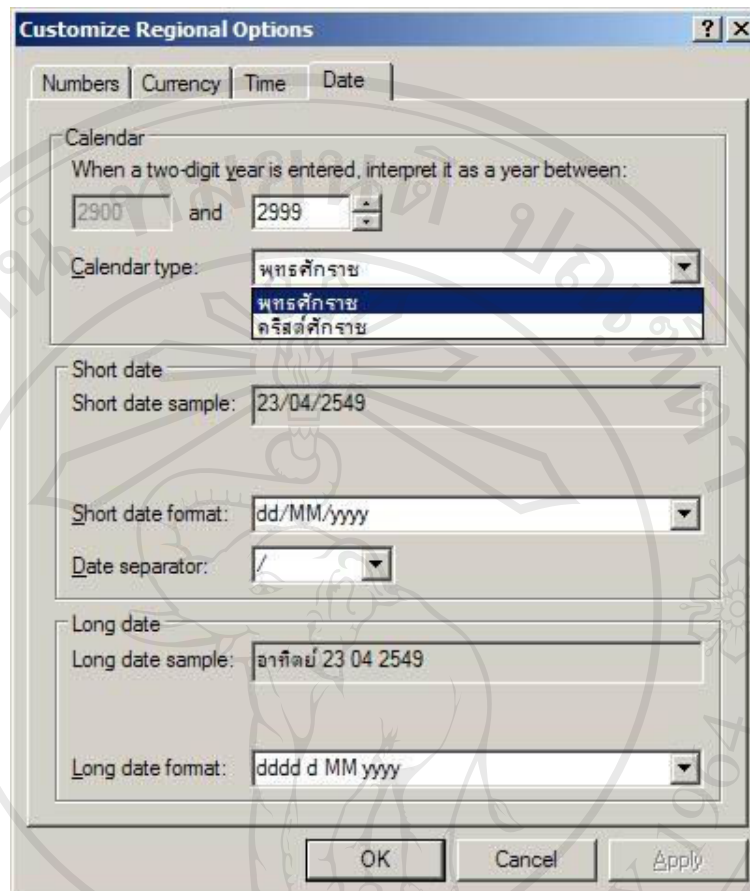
Customize Regional Options

?

Numbers Currency Time Date

Calendar

When a two-digit year is entered, interpret it as a year between:

2900 and 2999

Calendar type: พุทธศักราช

พุทธศักราช

คริสต์ศักราช

Short date

Short date sample: 23/04/2549

Short date format: dd/MM/yyyy

Date separator: /

Long date

Long date sample: อาทิตย์ 23 04 2549

Long date format: dddd d MM yyyy

OK Cancel Apply